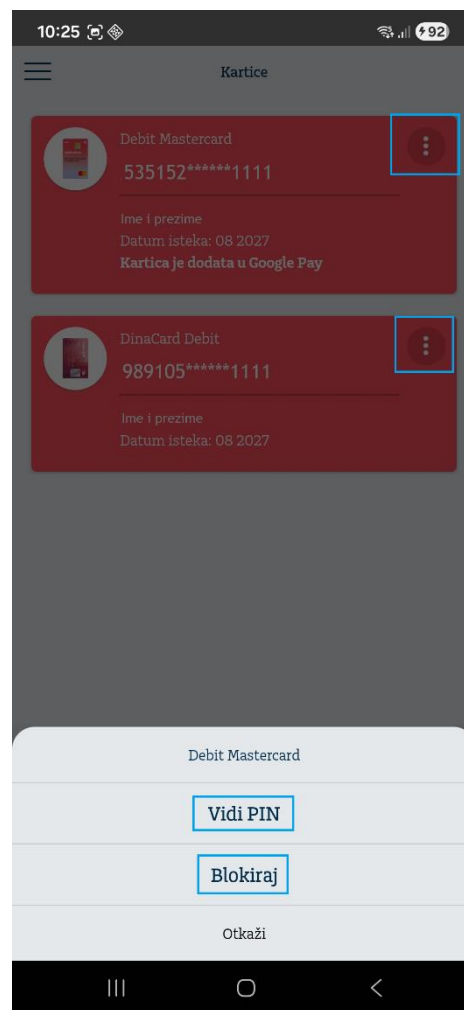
10:25 92

Kartice

Debit Mastercard
535152******1111

Ime i prezime
Datum isteka: 08 2027
Kartica je dodata u Google Pay

DinaCard Debit
989105******1111

Ime i prezime
Datum isteka: 08 2027

Debit Mastercard

Vidi PIN

Blokiraj

Otkaži